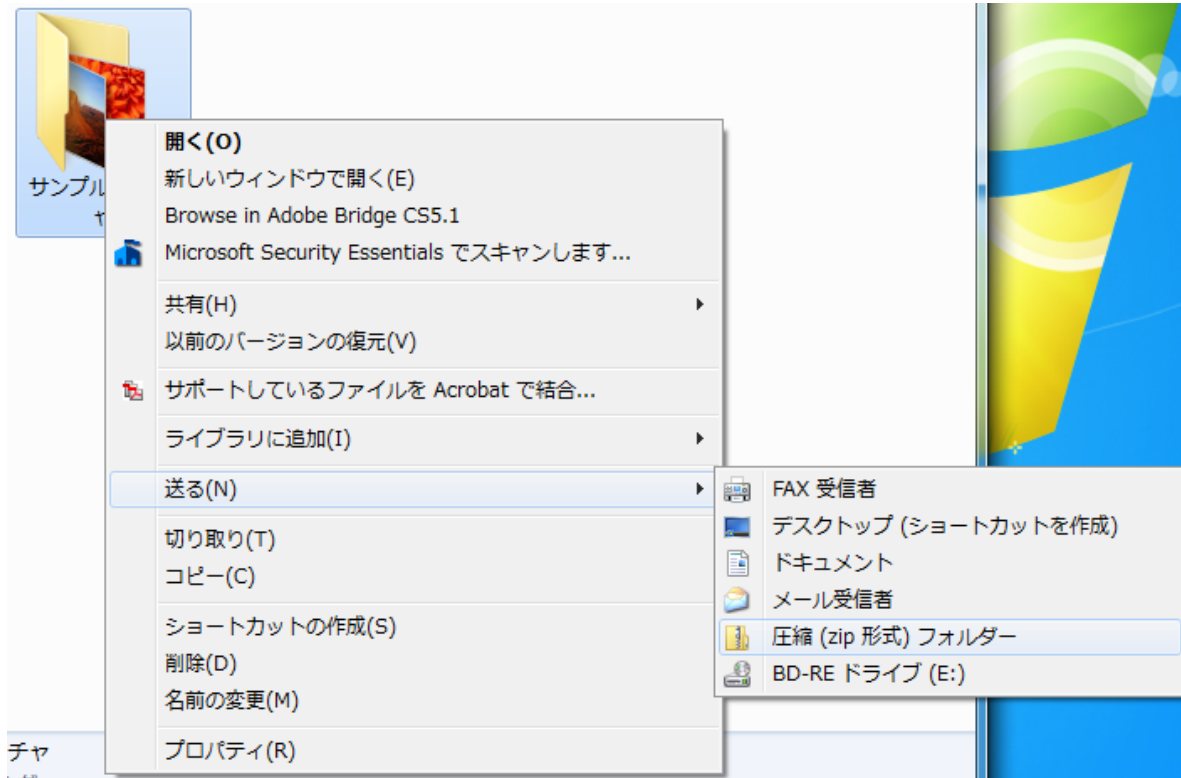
サンプル
ャ

開く(O)
新しいウィンドウで開く(E)
Browse in Adobe Bridge CS5.1
Microsoft Security Essentials でスキャンします...

共有(H)
以前のバージョンの復元(V)

サポートしているファイルを Acrobat で結合...

ライブラリに追加(I)

送る(N)

切り取り(T)
コピー(C)

ショートカットの作成(S)
削除(D)
名前の変更(M)

プロパティ(R)

FAX 受信者
デスクトップ (ショートカットを作成)
ドキュメント
メール受信者
圧縮 (zip 形式) フォルダー
BD-RE ドライブ (E:)

チャ